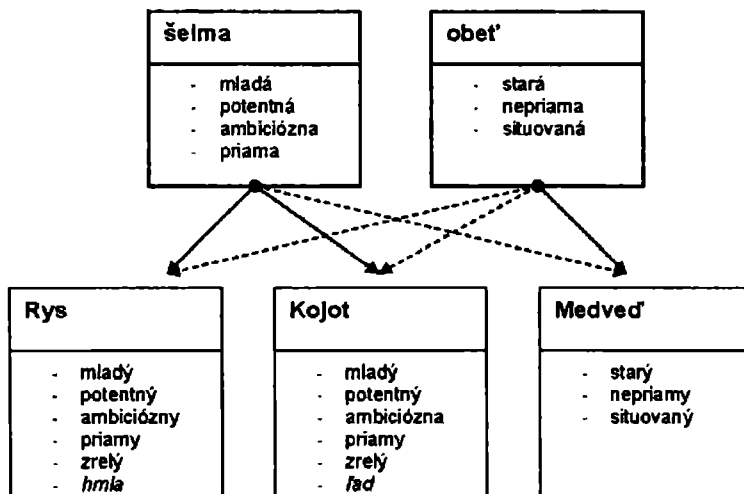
šelma

- mladá
- potentná
- ambiciózna
- priama

obeť

- stará
- nepriama
- situovaná

Rys

- mladý
- potentný
- ambiciózny
- priamy
- zrelý
- *hmla*

Kojot

- mladý
- potentný
- ambiciózna
- priamy
- zrelý
- *ľad*

Medveď

- starý
- nepriamy
- situovaný